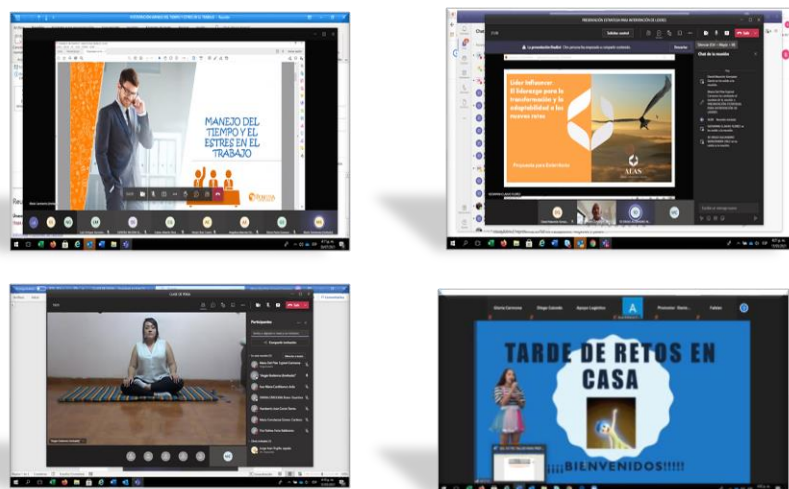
MANEJO DEL TIEMPO Y EL ESTRES EN EL TRABAJO

PRESENTACIÓN ESTRATEGIA PARA INTERVENCIÓN DE LÍDERES

Líder Influencer. El liderazgo para la transformación y la adaptabilidad a los nuevos retos

Propuesta para Enterritorio

ALAS

Chat de la reunión

Participantes

Yerlis Patiño

Diego Saravia

Apoyo Logístico

Promotor Bienestar

Pablo

TARDE DE RETOS EN CASA

¡¡¡BIENVENIDOS!!!!!